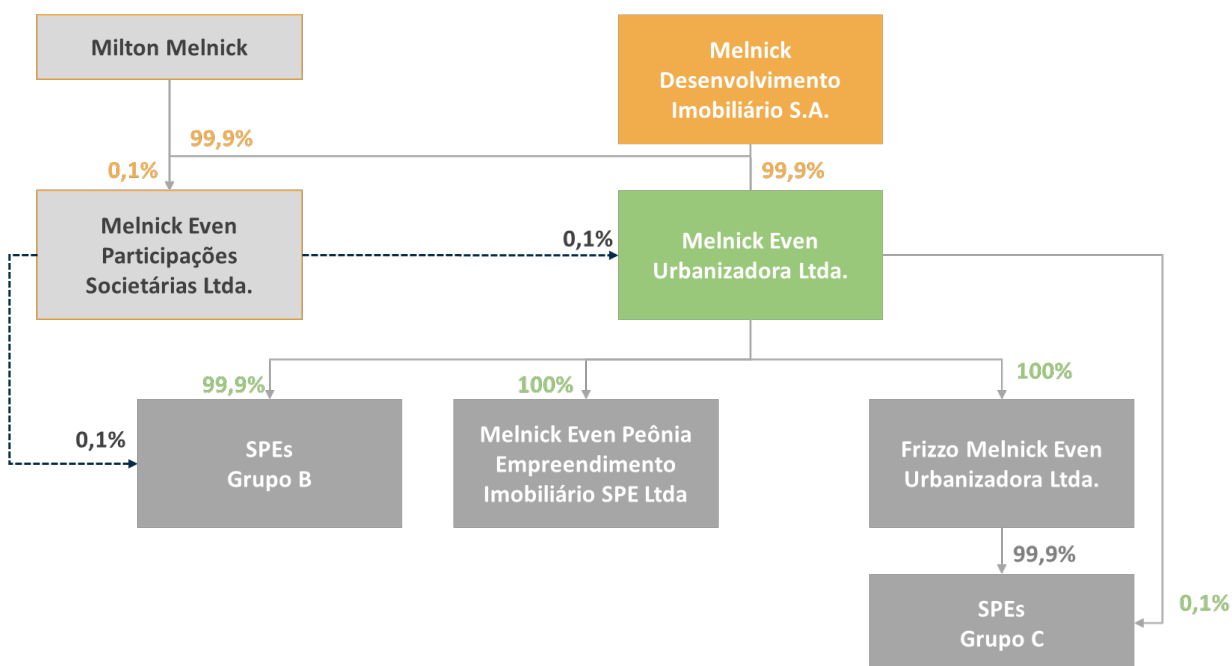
Milton Melnick

Melnick Desenvolvimento Imobiliário S.A.

99,9%

0,1%

99,9%

Melnick Even Participações Societárias Ltda.

0,1%

Melnick Even Urbanizadora Ltda.

99,9%

100%

100%

0,1%

SPEs Grupo B

Melnick Even Peônia Empreendimento Imobiliário SPE Ltda

Frizzo Melnick Even Urbanizadora Ltda.

99,9%

SPEs Grupo C

0,1%